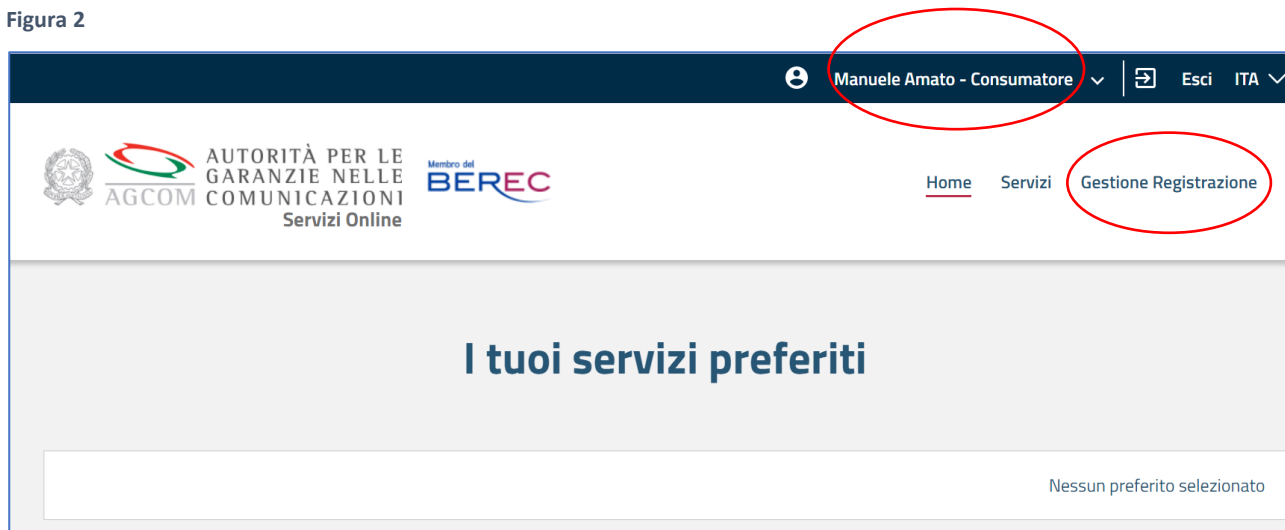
Figura 2

Manuele Amato - Consumatore Esci ITA

AGCOM AUTORITÀ PER LE GARANZIE NELLE COMUNICAZIONI
Servizi Online

Membro del BEREC

Home Servizi Gestione Registrazione

I tuoi servizi preferiti

Nessun preferito selezionato